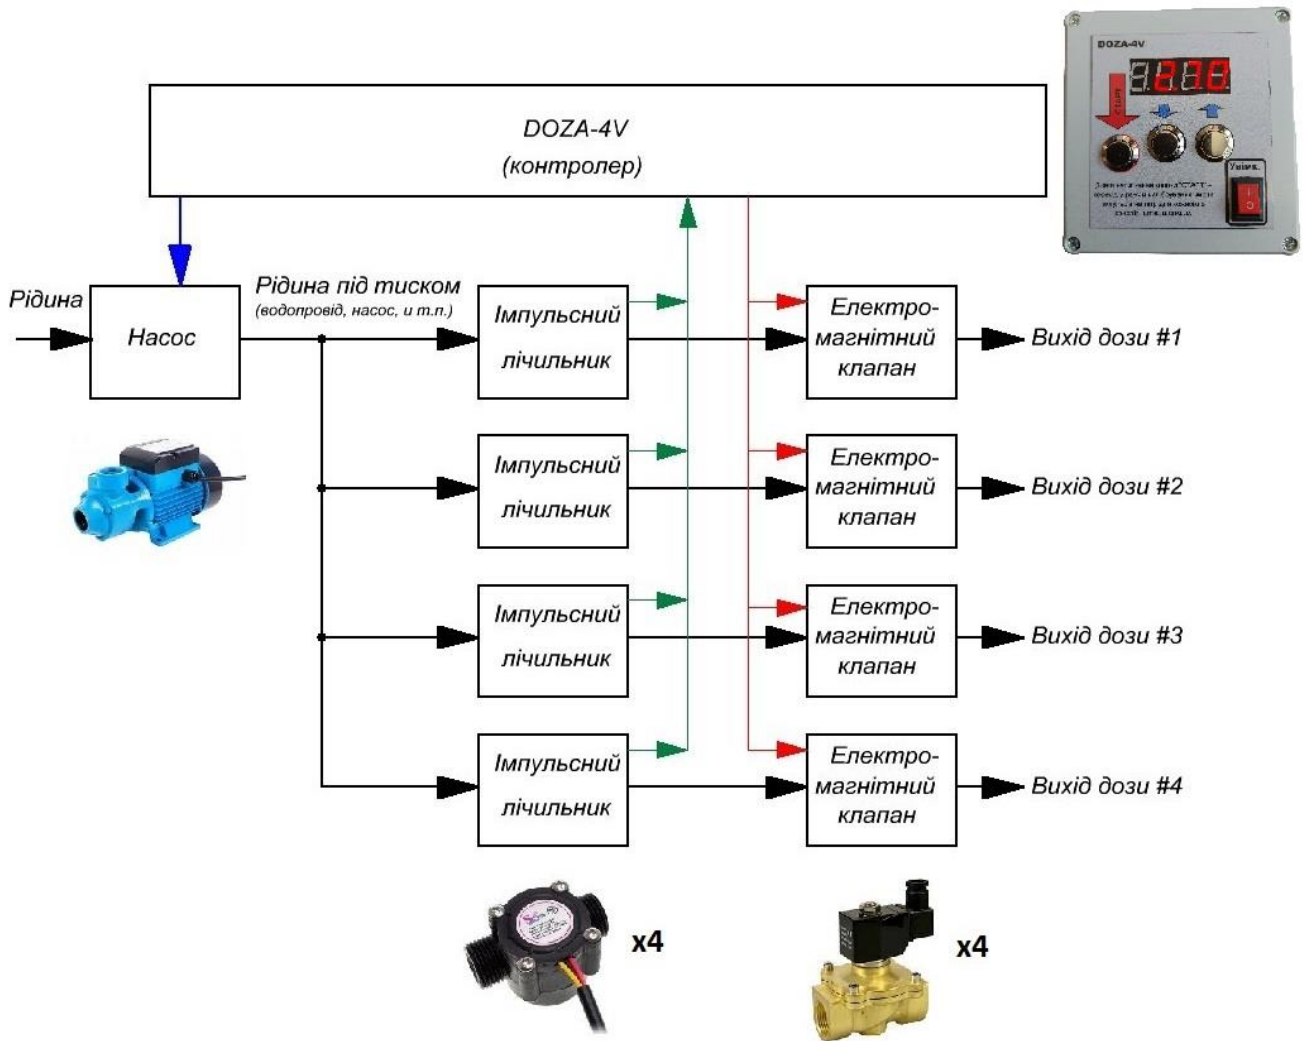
DOZA-4V

DOZA-4V
(контролер)

Рідина

Насос

Рідина під тиском
(водопровід, насос, и т.п.)

Імпульсний лічильник

Електромагнітний клапан

Вихід дози #1

Імпульсний лічильник

Електромагнітний клапан

Вихід дози #2

Імпульсний лічильник

Електромагнітний клапан

Вихід дози #3

Імпульсний лічильник

Електромагнітний клапан

Вихід дози #4

x4

x4